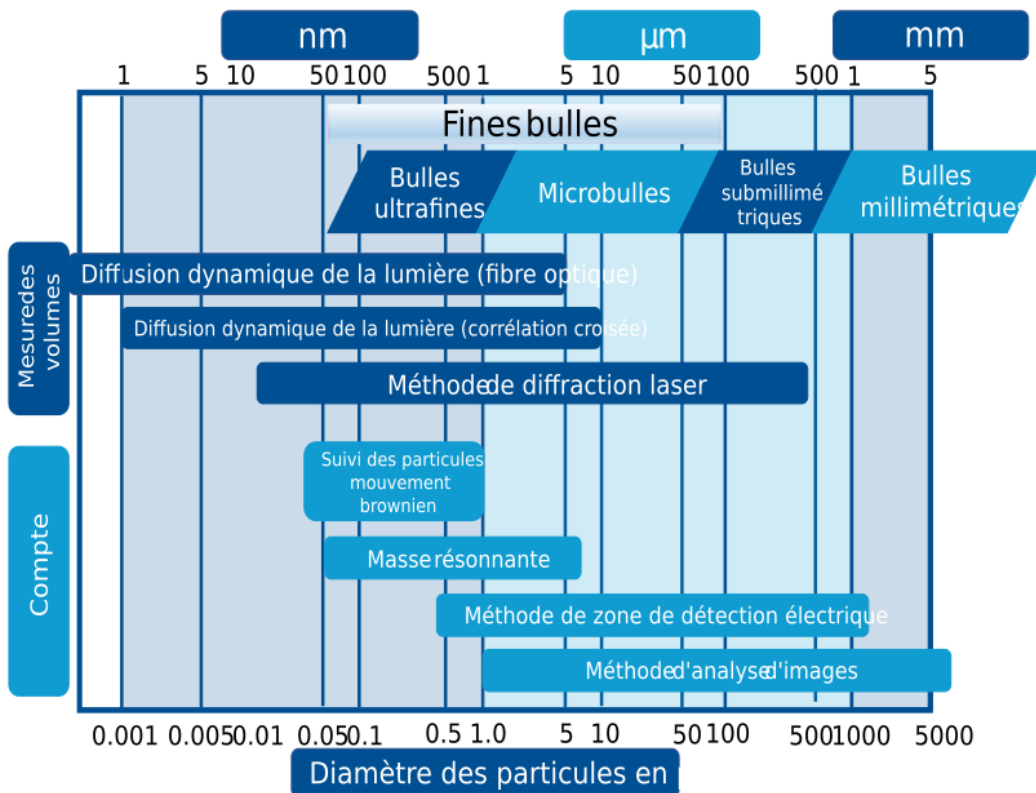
nm
µm
mm
1 5 10 50 100 500 1 5 10 50 100 500 1 5

Fines bulles

Bulles ultrafines
Microbulles
Bulles submillimétriques
Bulles millimétriques

Mesuredes volumes
Diffusion dynamique de la lumière (fibre optique)
Diffusion dynamique de la lumière (corrélation croisée)
Méthodede diffraction laser

Compte
Suivi des particules mouvement brownien
Masse résonnante
Méthode de zone de détection électrique
Méthode d'analyse d'images

0.001 0.005 0.01 0.05 0.1 0.5 1.0 5 10 50 100 500 1000 5000

Diamètre des particules en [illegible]